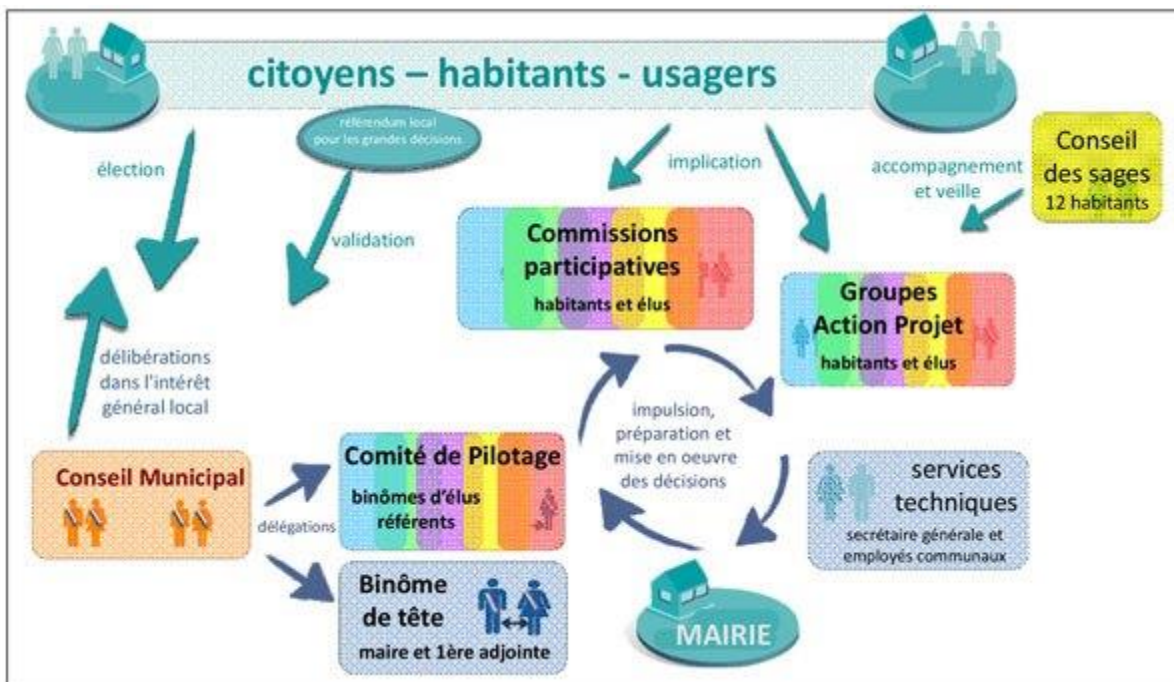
citoyens – habitants - usagers

référendum local pour les grandes décisions

élection

validation

implication

accompagnement et veille

Conseil des sages
12 habitants

Commissions participatives
habitants et élus

Groupes Action Projet
habitants et élus

délibérations dans l'intérêt général local

impulsion, préparation et mise en oeuvre des décisions

Conseil Municipal

Comité de Pilotage
binômes d'élus référents

délégations

services techniques
secrétaire générale et employés communaux

Binôme de tête
maire et 1ère adjointe

MAIRIE